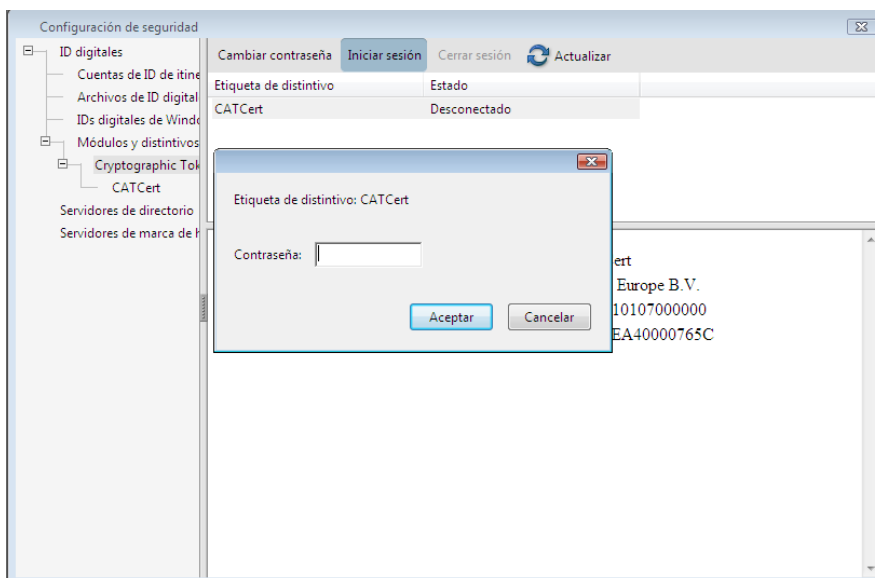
Configuración de seguridad

ID digitales
Cuentas de ID de itine
Archivos de ID digital
IDs digitales de Windo
Módulos y distintivos
Cryptographic Tok
CATCert
Servidores de directorio
Servidores de marca de h

Cambiar contraseña Iniciar sesión Cerrar sesión Actualizar

| Etiqueta de distintivo | Estado |
|---|---|
| CATCert | Desconectado |

Etiqueta de distintivo: CATCert

Contraseña:

Aceptar Cancelar

ert
Europe B.V.
10107000000
EA40000765C